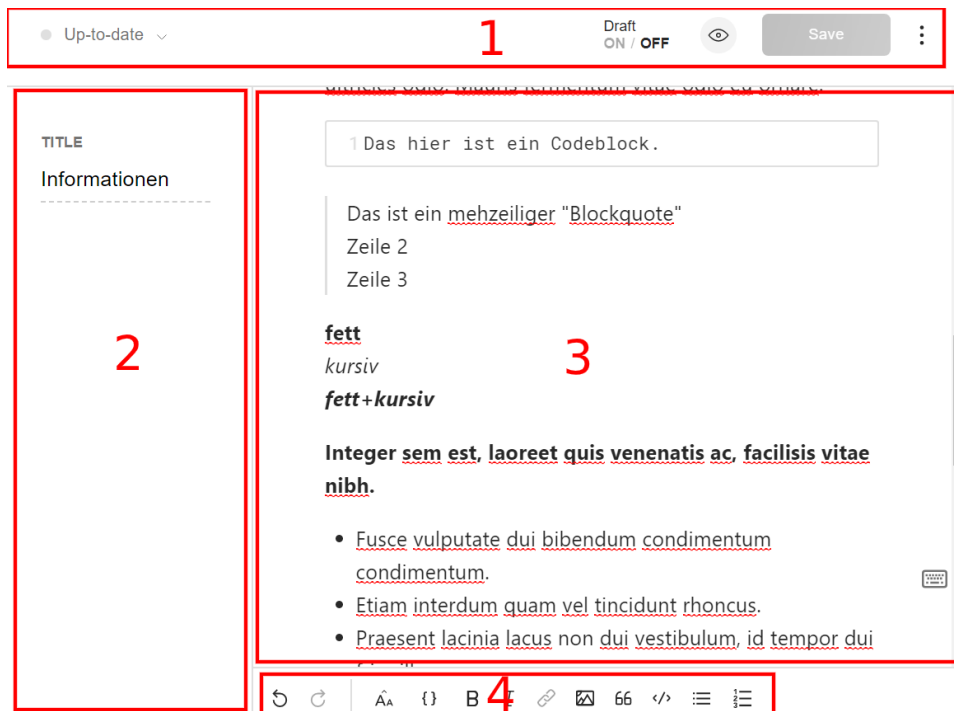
Up-to-date

1

Draft
ON / OFF

Save

TITLE
Informationen

2

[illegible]

1 Das hier ist ein Codeblock.

Das ist ein mehzeiliger "Blockquote"
Zeile 2
Zeile 3

3

**fett**
*kursiv*
***fett+kursiv***

**Integer sem est, laoreet quis venenatis ac, facilisis vitae nibh.**

- Fusce vulputate dui bibendum condimentum condimentum.
- Etiam interdum quam vel tincidunt rhoncus.
- Praesent lacinia lacus non dui vestibulum, id tempor dui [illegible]

4

{} B 66